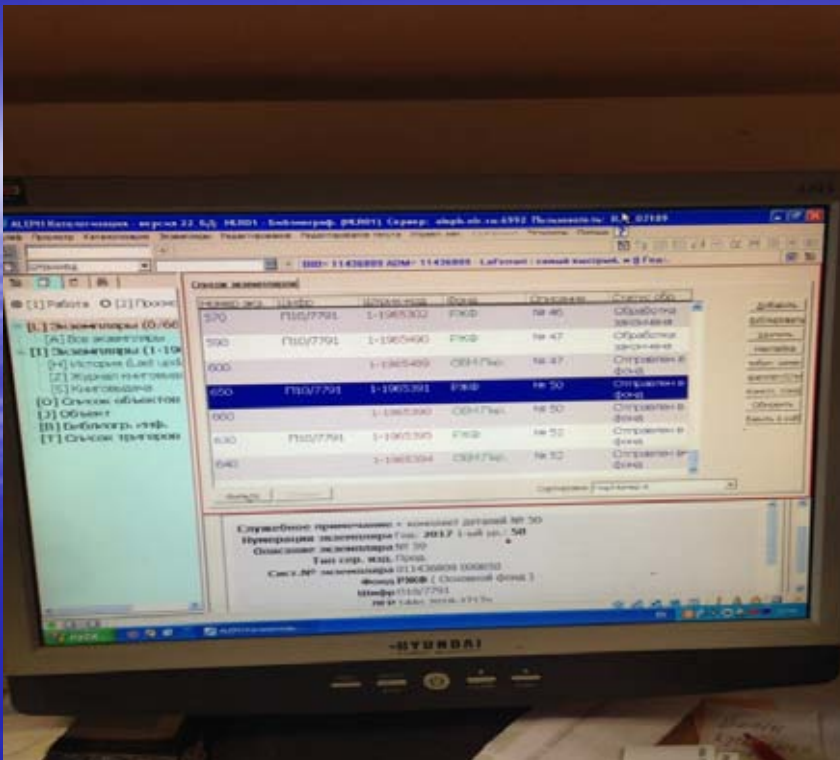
ALEPH Каталогизация - версия 22. БД: NLR01 - Библиограф. (NLR01) Сервер: aleph.nlr.ru:6992 Пользователь: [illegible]

BIB= 11436809 ADM= 11436809 - LaFerrari : самый быстрый, и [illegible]

[1] Работа [2] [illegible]

[L] Экземпляры (0/66)
[A] Все экземпляры
[I] Экземпляры (1-1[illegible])
[H] История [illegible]
[Z] Журнал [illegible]
[S] Книговыдача
[O] Список объектов
[J] Объект
[B] Библиогр. инф.
[T] Список триггеров

Список экземпляров

| Номер экз. | Шифр | Штрих-код | Фонд | Описание | Статус обр. |
|---|---|---|---|---|---|
| 570 | П10/7791 | 1-1965302 | РЖФ | № 46 | Обработка закончена |
| 590 | П10/7791 | 1-1965400 | РЖФ | № 47 | Обработка закончена |
| 600 | | 1-1965409 | ОВНПис | № 47 | Отправлен в фонд |
| 650 | П10/7791 | 1-1965391 | РЖФ | № 50 | Отправлен в фонд |
| 660 | | 1-1965390 | ОВНПис | № 50 | Отправлен в фонд |
| 630 | П10/7791 | 1-1965395 | РЖФ | № 52 | Отправлен в фонд |
| 640 | | 1-1965394 | ОВНПис | № 52 | Отправлен в фонд |

Добавить
Дублировать
Удалить
Настройка
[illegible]
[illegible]
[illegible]
Обновить
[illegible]

Сортировка

Служебное примечание: + комплект деталей № 50
Нумерация экземпляра Год: 2017 1-ый ур.: 50
Описание экземпляра № 50
Тип сер. изд. Прод.
Сист.№ экземпляра 011436809 000650
Фонд РЖФ ( Основной фонд )
Шифр П10/7791
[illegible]

пуск

HYUNDAI